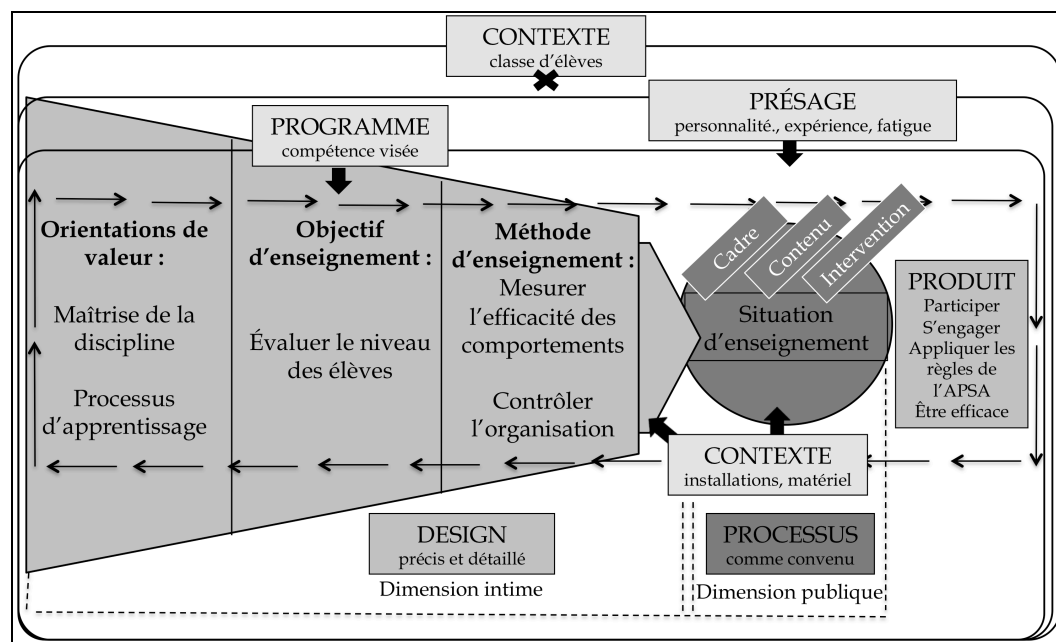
CONTEXTE
classe d'élèves

PRÉSAGE
personnalité., expérience, fatigue

PROGRAMME
compétence visée

Orientations de valeur :

Maîtrise de la discipline

Processus d'apprentissage

Objectif d'enseignement :

Évaluer le niveau des élèves

Méthode d'enseignement :
Mesurer l'efficacité des comportements

Contrôler l'organisation

Cadre

Contenu

Intervention

Situation d'enseignement

PRODUIT
Participer
S'engager
Appliquer les règles de l'APSA
Être efficace

CONTEXTE
installations, matériel

DESIGN
précis et détaillé

Dimension intime

PROCESSUS
comme convenu

Dimension publique